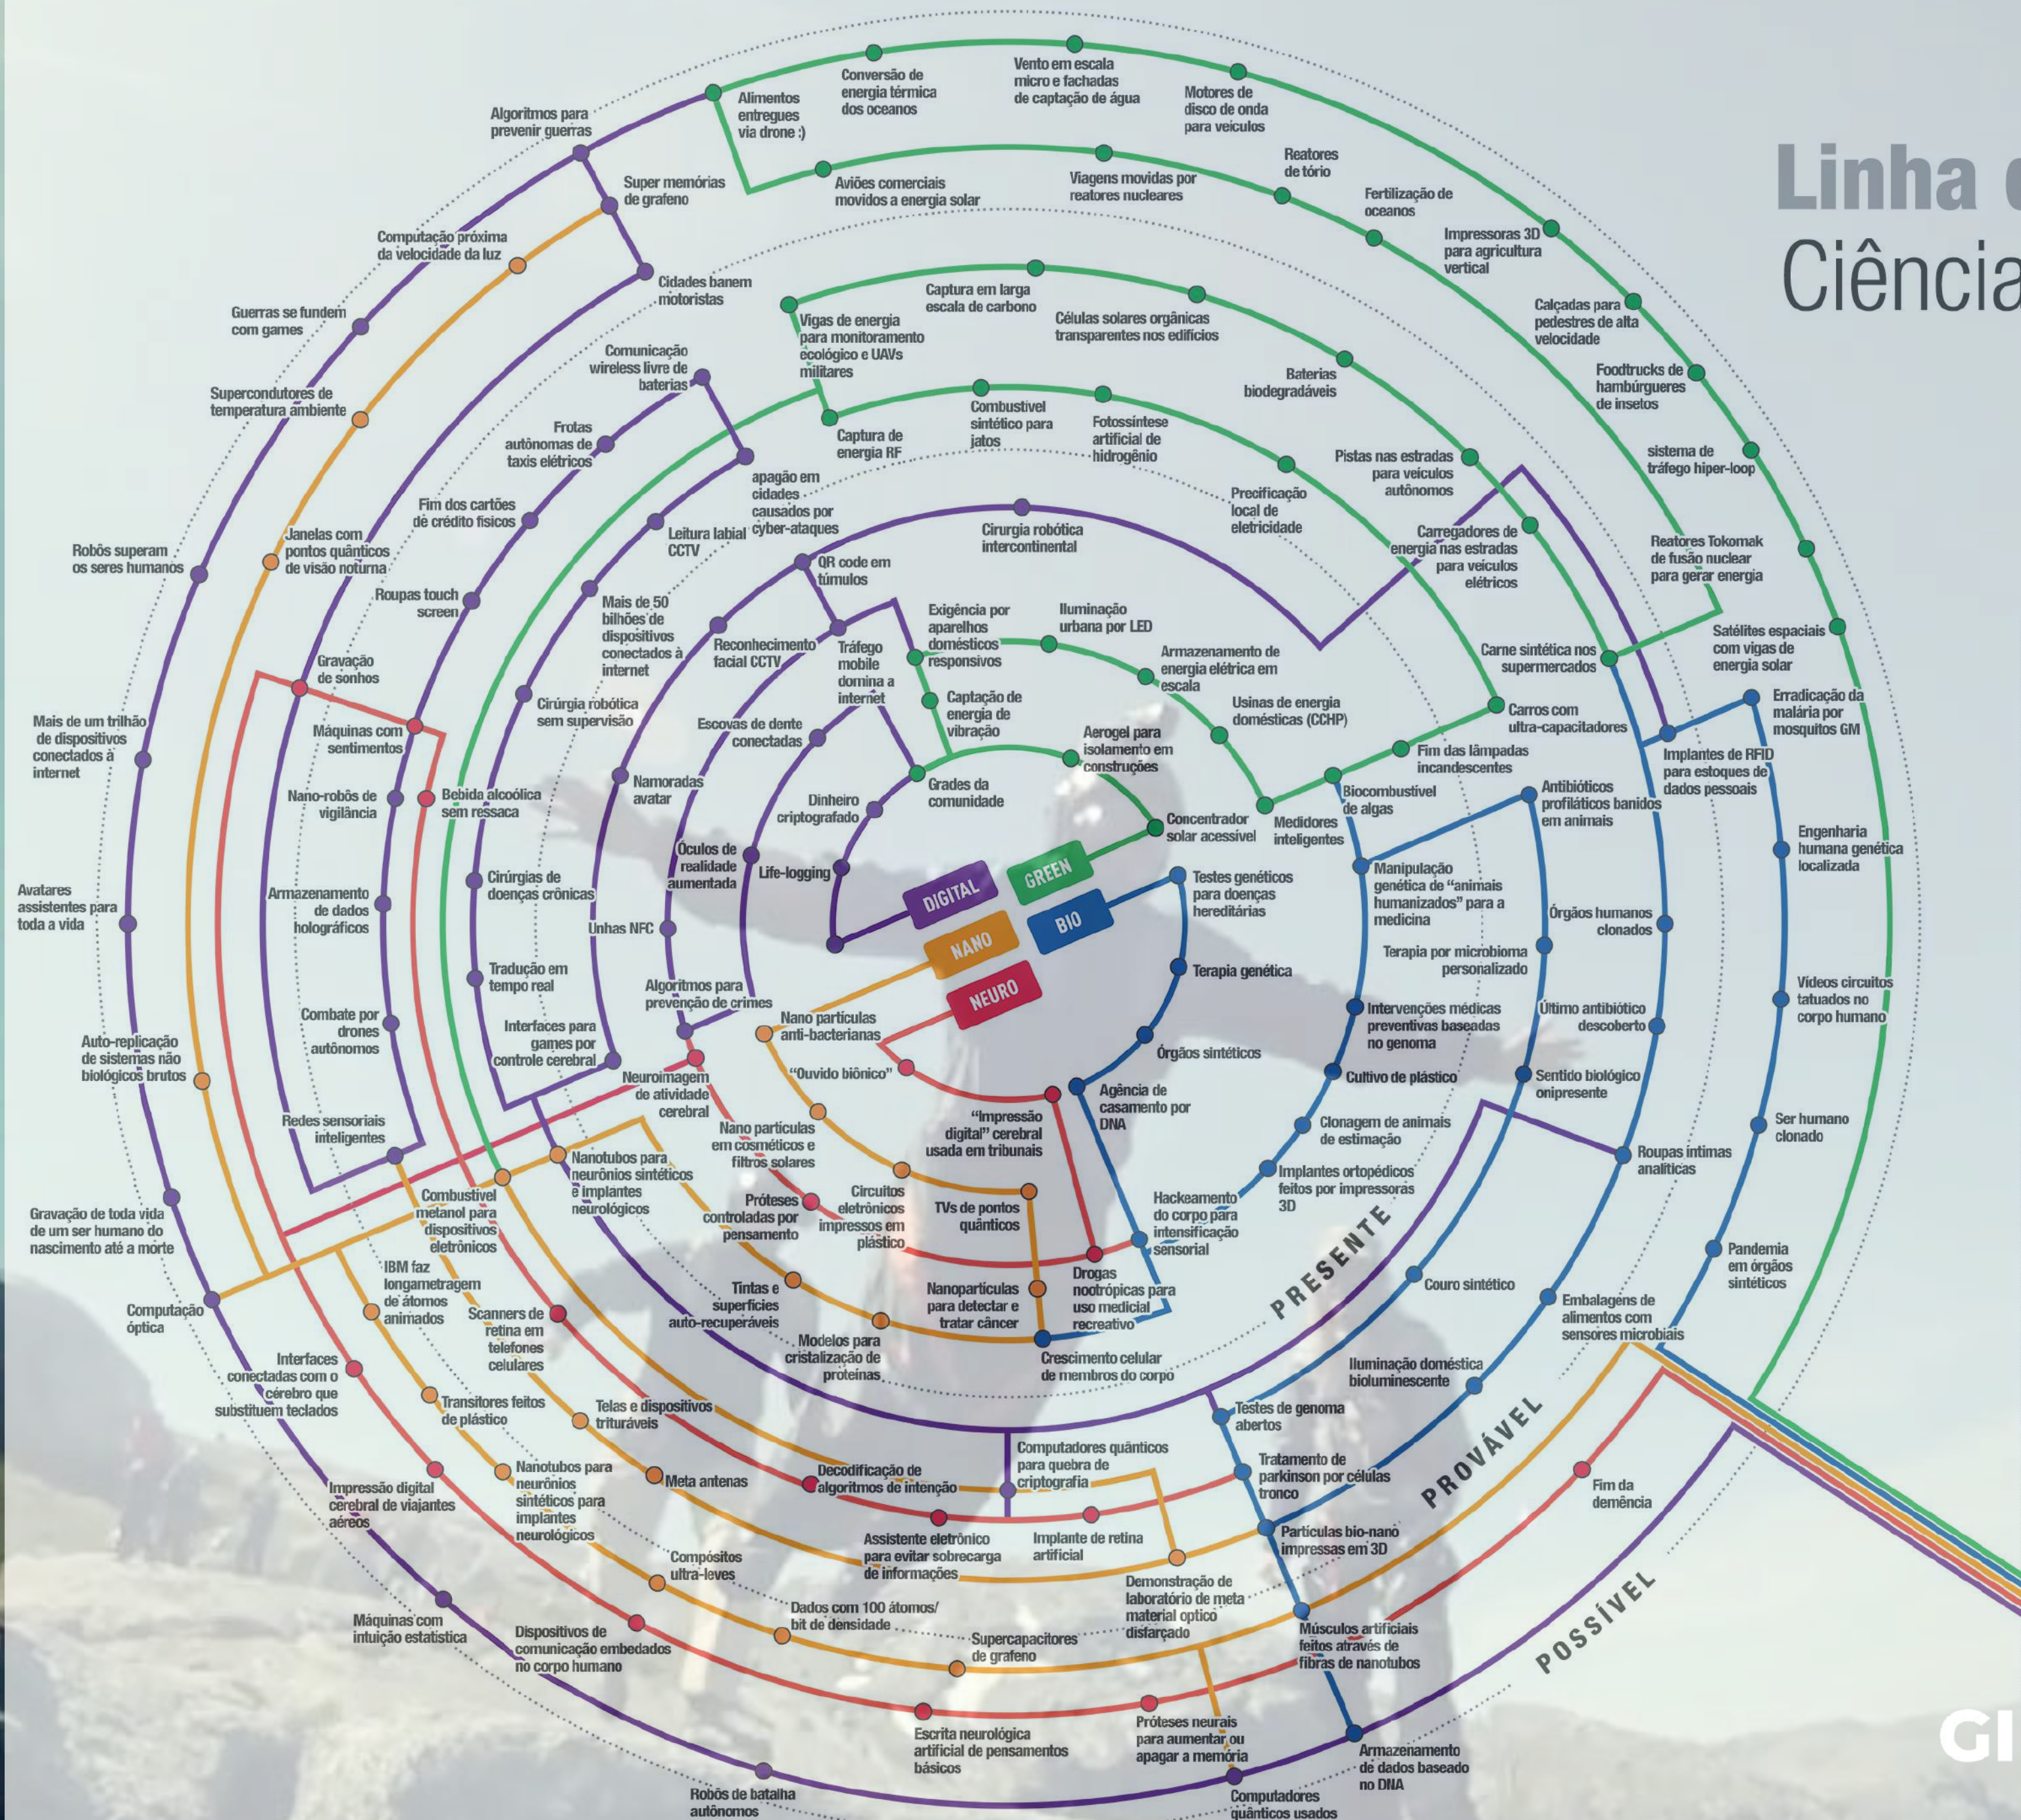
Linha d
Ciência

DIGITAL
GREEN
NANO
BIO
NEURO

PRESENTE
PROVÁVEL
POSSÍVEL

Alimentos entregues via drone :)
Conversão de energia térmica dos oceanos
Vento em escala micro e fachadas de captação de água
Motores de disco de onda para veículos
Reatores de tório
Aviões comerciais movidos a energia solar
Viagens movidas por reatores nucleares
Fertilização de oceanos
Impressoras 3D para agricultura vertical
Calçadas para pedestres de alta velocidade
Foodtrucks de hambúrgueres de insetos
sistema de tráfego hiper-loop
Reatores Tokomak de fusão nuclear para gerar energia
Satélites espaciais com vigas de energia solar
Erradicação da malária por mosquitos GM
Implantes de RFID para estoques de dados pessoais
Engenharia humana genética localizada
Vídeos circuitos tatuados no corpo humano
Ser humano clonado
Pandemia em órgãos sintéticos
Algoritmos para prevenir guerras
Super memórias de grafeno
Computação próxima da velocidade da luz
Cidades banem motoristas
Guerras se fundem com games
Supercondutores de temperatura ambiente
Comunicação wireless livre de baterias
Frotas autônomas de taxis elétricos
Fim dos cartões de crédito físicos
Janelas com pontos quânticos de visão noturna
Robôs superam os seres humanos
Roupas touch screen
Gravação de sonhos
Máquinas com sentimentos
Mais de um trilhão de dispositivos conectados à internet
Nano-robôs de vigilância
Bebida alcoólica sem ressaca
Armazenamento de dados holográficos
Avatares assistentes para toda a vida
Combate por drones autônomos
Auto-replicação de sistemas não biológicos brutos
Redes sensoriais inteligentes
Gravação de toda vida de um ser humano do nascimento até a morte
Computação óptica
Interfaces conectadas com o cérebro que substituem teclados
Impressão digital cerebral de viajantes aéreos
Máquinas com intuição estatística
Robôs de batalha autônomos
Vigas de energia para monitoramento ecológico e UAVs militares
Captura em larga escala de carbono
Células solares orgânicas transparentes nos edifícios
Baterias biodegradáveis
Captura de energia RF
Combustível sintético para jatos
Fotossíntese artificial de hidrogênio
Precificação local de eletricidade
Pistas nas estradas para veículos autônomos
Carregadores de energia nas estradas para veículos elétricos
Carne sintética nos supermercados
Carros com ultra-capacitadores
Fim das lâmpadas incandescentes
Biocombustível de algas
Medidores inteligentes
Antibióticos profiláticos banidos em animais
Manipulação genética de "animais humanizados" para a medicina
Órgãos humanos clonados
Terapia por microbioma personalizado
Intervenções médicas preventivas baseadas no genoma
Último antibiótico descoberto
Cultivo de plástico
Sentido biológico onipresente
Clonagem de animais de estimação
Roupas íntimas analíticas
Implantes ortopédicos feitos por impressoras 3D
Couro sintético
Embalagens de alimentos com sensores microbiais
Iluminação doméstica bioluminescente
Testes de genoma abertos
Tratamento de parkinson por células tronco
Partículas bio-nano impressas em 3D
Músculos artificiais feitos através de fibras de nanotubos
Armazenamento de dados baseado no DNA
Fim da demência
apagão em cidades causados por cyber-ataques
Leitura labial CCTV
Cirurgia robótica intercontinental
QR code em túmulos
Mais de 50 bilhões de dispositivos conectados à internet
Reconhecimento facial CCTV
Tráfego mobile domina a internet
Exigência por aparelhos domésticos responsivos
Iluminação urbana por LED
Armazenamento de energia elétrica em escala
Usinas de energia domésticas (CCHP)
Captação de energia de vibração
Aerogel para isolamento em construções
Grades da comunidade
Concentrador solar acessível
Cirúrgia robótica sem supervisão
Escovas de dente conectadas
Namoradas avatar
Dinheiro criptografado
Óculos de realidade aumentada
Life-logging
Cirúrgias de doenças crônicas
Unhas NFC
Tradução em tempo real
Algoritmos para prevenção de crimes
Interfaces para games por controle cerebral
Testes genéticos para doenças hereditárias
Terapia genética
Órgãos sintéticos
Agência de casamento por DNA
Nano partículas anti-bacterianas
"Ouvido biônico"
Neuroimagem de atividade cerebral
Nano partículas em cosméticos e filtros solares
"Impressão digital" cerebral usada em tribunais
Hackeamento do corpo para intensificação sensorial
Nanotubos para neurônios sintéticos e implantes neurológicos
Combustível metanol para dispositivos eletrônicos
Próteses controladas por pensamento
Circuitos eletrônicos impressos em plástico
TVs de pontos quânticos
Drogas nootrópicas para uso medicial recreativo
IBM faz longametragem de átomos animados
Scanners de retina em telefones celulares
Tintas e superfícies auto-recuperáveis
Nanopartículas para detectar e tratar câncer
Modelos para cristalização de proteínas
Crescimento celular de membros do corpo
Transitores feitos de plástico
Telas e dispositivos trituráveis
Meta antenas
Decodificação de algoritmos de intenção
Computadores quânticos para quebra de criptografia
Nanotubos para neurônios sintéticos para implantes neurológicos
Compósitos ultra-leves
Assistente eletrônico para evitar sobrecarga de informações
Implante de retina artificial
Demonstração de laboratório de meta material optico disfarçado
Dados com 100 átomos/ bit de densidade
Supercapacitores de grafeno
Dispositivos de comunicação embedados no corpo humano
Escrita neurológica artificial de pensamentos básicos
Próteses neurais para aumentar ou apagar a memória
Computadores quânticos usados
GI